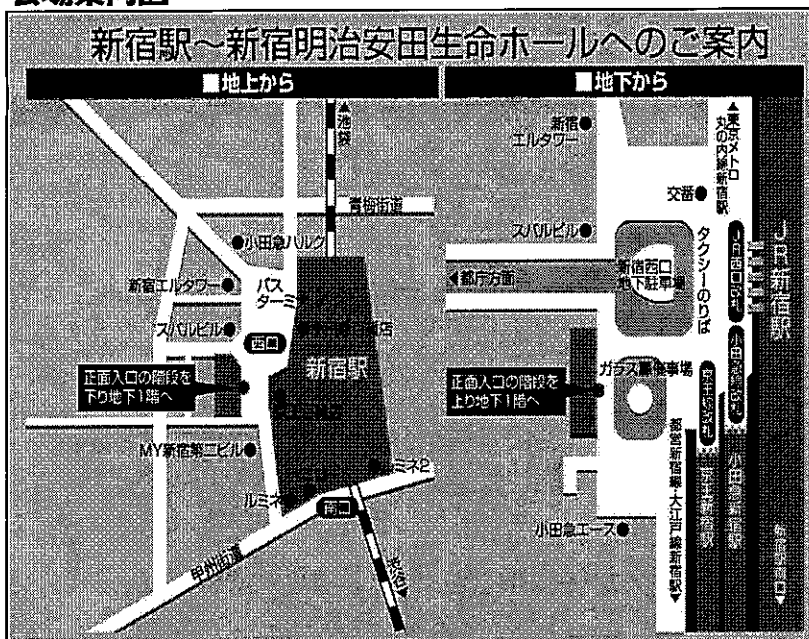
会場案内図

新宿駅～新宿明治安田生命ホールへのご案内

■地上から

▲池袋

青梅街道

小田急ハルク

新宿エルタワー

バスターミナル

スバルビル

西口

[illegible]百貨店

新宿駅

正面入口の階段を下り地下1階へ

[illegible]

MY新宿第二ビル

ミネ2

ルミネ

南口

甲州街道

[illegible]

■地下から

▲東京メトロ丸の内線新宿駅

新宿エルタワー

交番

スバルビル

都庁方面

新宿西口地下駐車場

タクシーのりば

JR新宿駅

JR西口改札

小田急改札

京王線改札

正面入口の階段を上り地下1階へ

ガラス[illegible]事場

都営新宿線・大江戸線新宿駅▼

京王新宿駅

小田急新宿駅

小田急エース

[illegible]